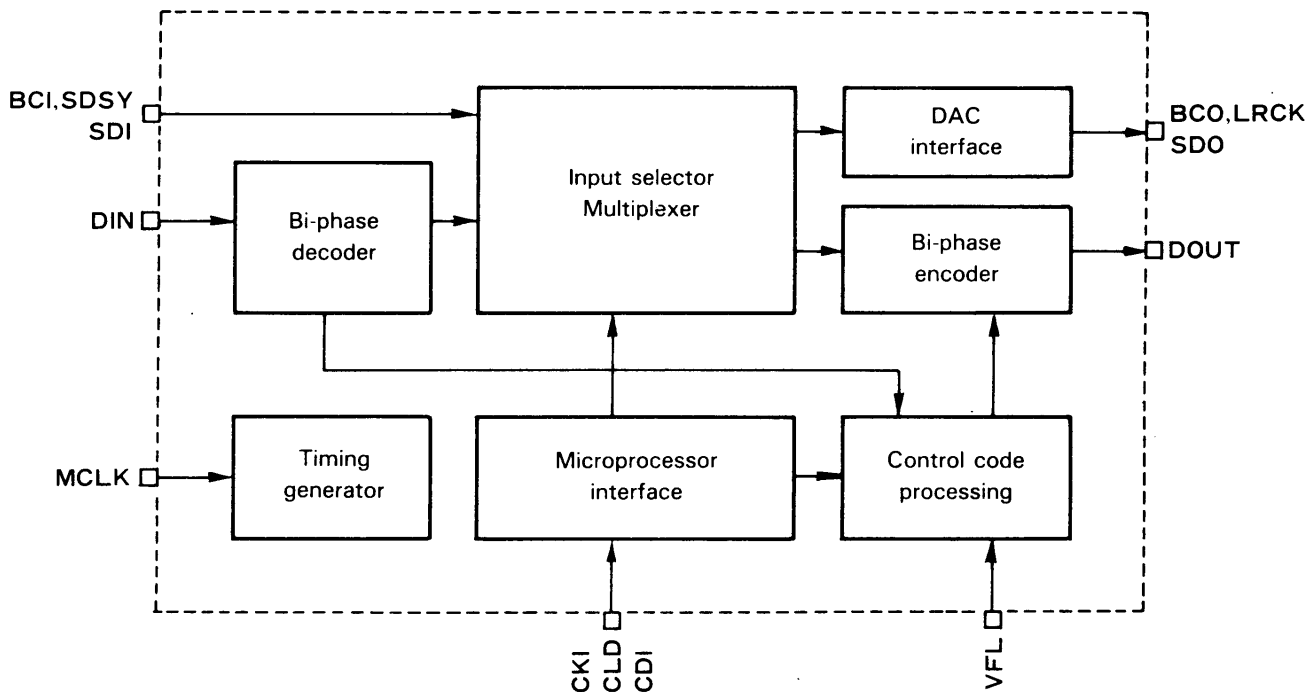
BCI,SDSY
SDI

DIN

MCLK

Bi-phase decoder

Timing generator

Input selector
Multiplexer

Microprocessor interface

DAC interface

Bi-phase encoder

Control code processing

BCO,LRCK
SDO

DOUT

CKI
CLD
CDI

VFL